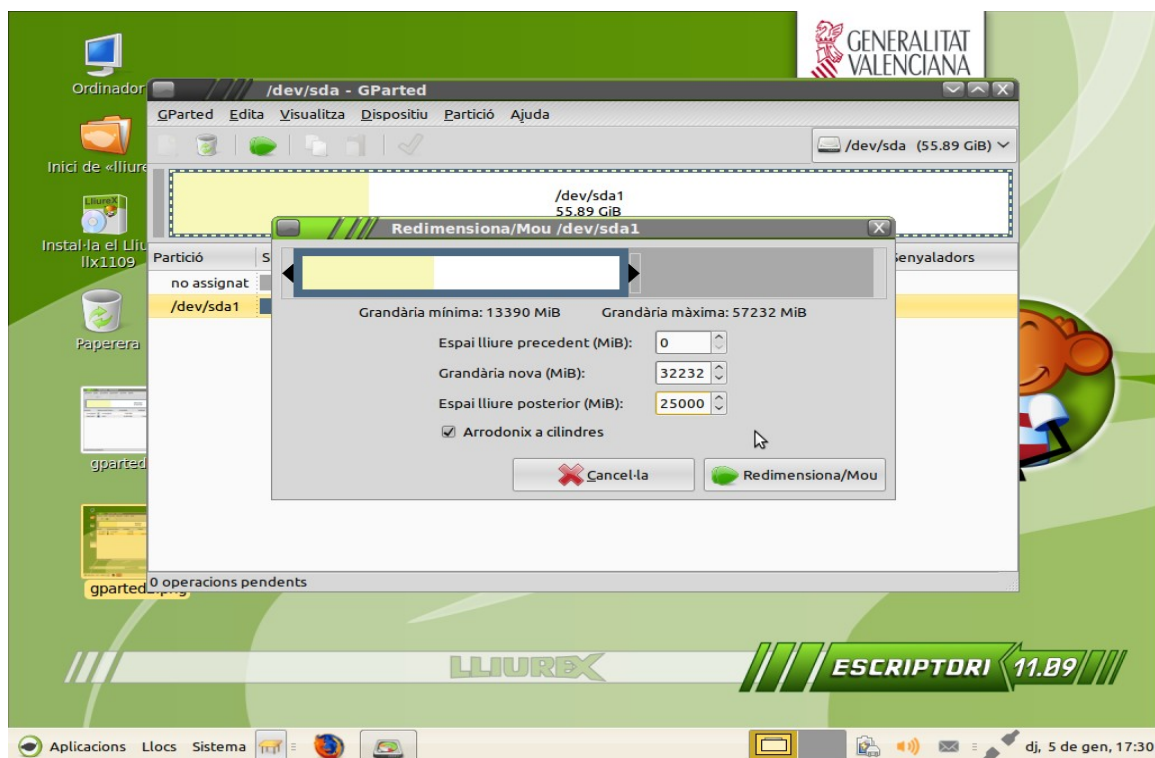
GENERALITAT VALENCIANA

Ordinador

Inici de «lliure

Instal·la el Lliu llx1109

Paperera

gparted

gparted

/dev/sda - GParted

GParted Edita Visualitza Dispositiu Partició Ajuda

/dev/sda (55.89 GiB)

/dev/sda1
55.89 GiB

Partició
no assignat
/dev/sda1

Senyaladors

Redimensiona/Mou /dev/sda1

Grandària mínima: 13390 MiB
Grandària màxima: 57232 MiB

Espai lliure precedent (MiB): 0
Grandària nova (MiB): 32232
Espai lliure posterior (MiB): 25000

Arrodonix a cilindres

Cancel·la
Redimensiona/Mou

0 operacions pendents

LLIUREX

ESCRIPTORI 11.09

Aplicacions Llocs Sistema

dj, 5 de gen, 17:30